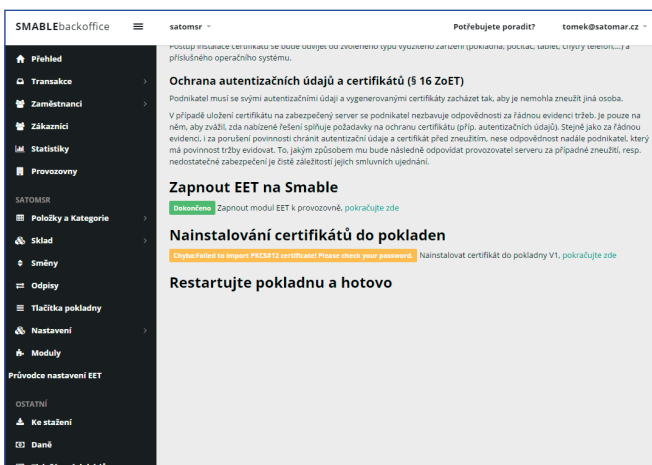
SMABLEbackoffice ≡ satomsr Potřebujete poradit? tomek@satomar.cz

Přehled
Transakce
Zaměstnanci
Zákazníci
Statistiky
Provozovny
SATOMSR
Položky a Kategorie
Sklad
Směny
Odpisy
Tlačítka pokladny
Nastavení
Moduly
Průvodce nastavení EET
OSTATNÍ
Ke stažení
Daně

Postup instalace certifikátu se bude odvíjet od zvoleného typu využitého zařízení (pokladna, počítač, tablet, chytrý telefon,...) a příslušného operačního systému.

Ochrana autentizačních údajů a certifikátů (§ 16 ZoET)

Podnikatel musí se svými autentizačními údaji a vygenerovanými certifikáty zacházet tak, aby je nemohla zneužít jiná osoba.

V případě uložení certifikátu na zabezpečený server se podnikatel nezbavuje odpovědnosti za řádnou evidenci tržeb. Je pouze na něm, aby zvážil, zda nabízené řešení splňuje požadavky na ochranu certifikátu (příp. autentizačních údajů). Stejně jako za řádnou evidenci, i za porušení povinnosti chránit autentizační údaje a certifikát před zneužitím, nese odpovědnost nadále podnikatel, který má povinnost tržby evidovat. To, jakým způsobem mu bude následně odpovídat provozovatel serveru za případné zneužití, resp. nedostatečné zabezpečení je čistě záležitostí jejich smluvních ujednání.

Zapnout EET na Smable

Dokončeno Zapnout modul EET k provozovně, pokračujte zde

Nainstalování certifikátů do pokladen

Chyba:Failed to import PKCS#12 certificate! Please check your password. Nainstalovat certifikát do pokladny V1, pokračujte zde

Restartujte pokladnu a hotovo